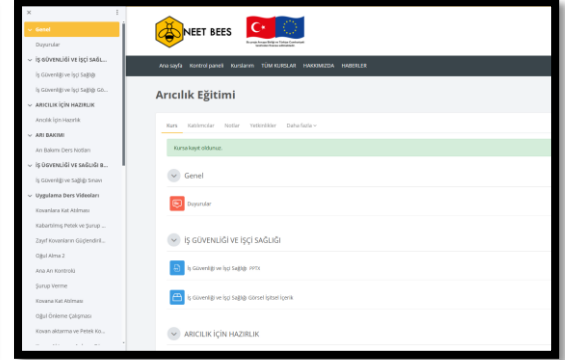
×
Genel
Duyurular
İŞ GÜVENLİĞİ VE İŞÇİ SAĞL...
İş Güvenliği ve İşçi Sağlığı
İş Güvenliği ve İşçi Sağlığı Gö...
ARICILIK İÇİN HAZIRLIK
Arıcılık İçin Hazırlık
ARI BAKIMI
Arı Bakımı Ders Notları
İŞ GÜVENLİĞİ VE SAĞLIĞI B...
İş Güvenliği ve Sağlığı Sınavı
Uygulama Ders Videoları
Kovanlara Kat Atılması
Kabartılmış Petek ve Şurup ...
Zayıf Kovanların Güçlendiril...
Oğul Alma 2
Ana Arı Kontrolü
Şurup Verme
Kovana Kat Atılması
Oğul Önleme Çalışması
Kovan aktarma ve Petek Ko...

NEET BEES

Ana sayfa Kontrol paneli Kurslarım TÜM KURSLAR HAKKIMIZDA HABERLER

Arıcılık Eğitimi

Kurs Katılımcılar Notlar Yetkinlikler Daha fazla

Kursa kayıt oldunuz

Genel

Duyurular

İŞ GÜVENLİĞİ VE İŞÇİ SAĞLIĞI

İş Güvenliği ve İşçi Sağlığı

İş Güvenliği ve İşçi Sağlığı Görsel İşitsel İçerik

ARICILIK İÇİN HAZIRLIK